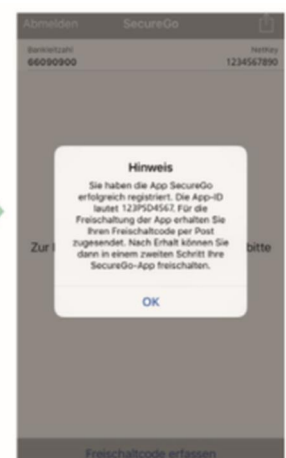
Abmelden SecureGo

Bankleitzahl
66090900

NetKey
1234567890

Zur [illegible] bitte

Hinweis

Sie haben die App SecureGo erfolgreich registriert. Die App-ID lautet 123P5D4567. Für die Freischaltung der App erhalten Sie Ihren Freischaltcode per Post zugesendet. Nach Erhalt können Sie dann in einem zweiten Schritt Ihre SecureGo-App freischalten.

OK

Freischaltcode erfassen